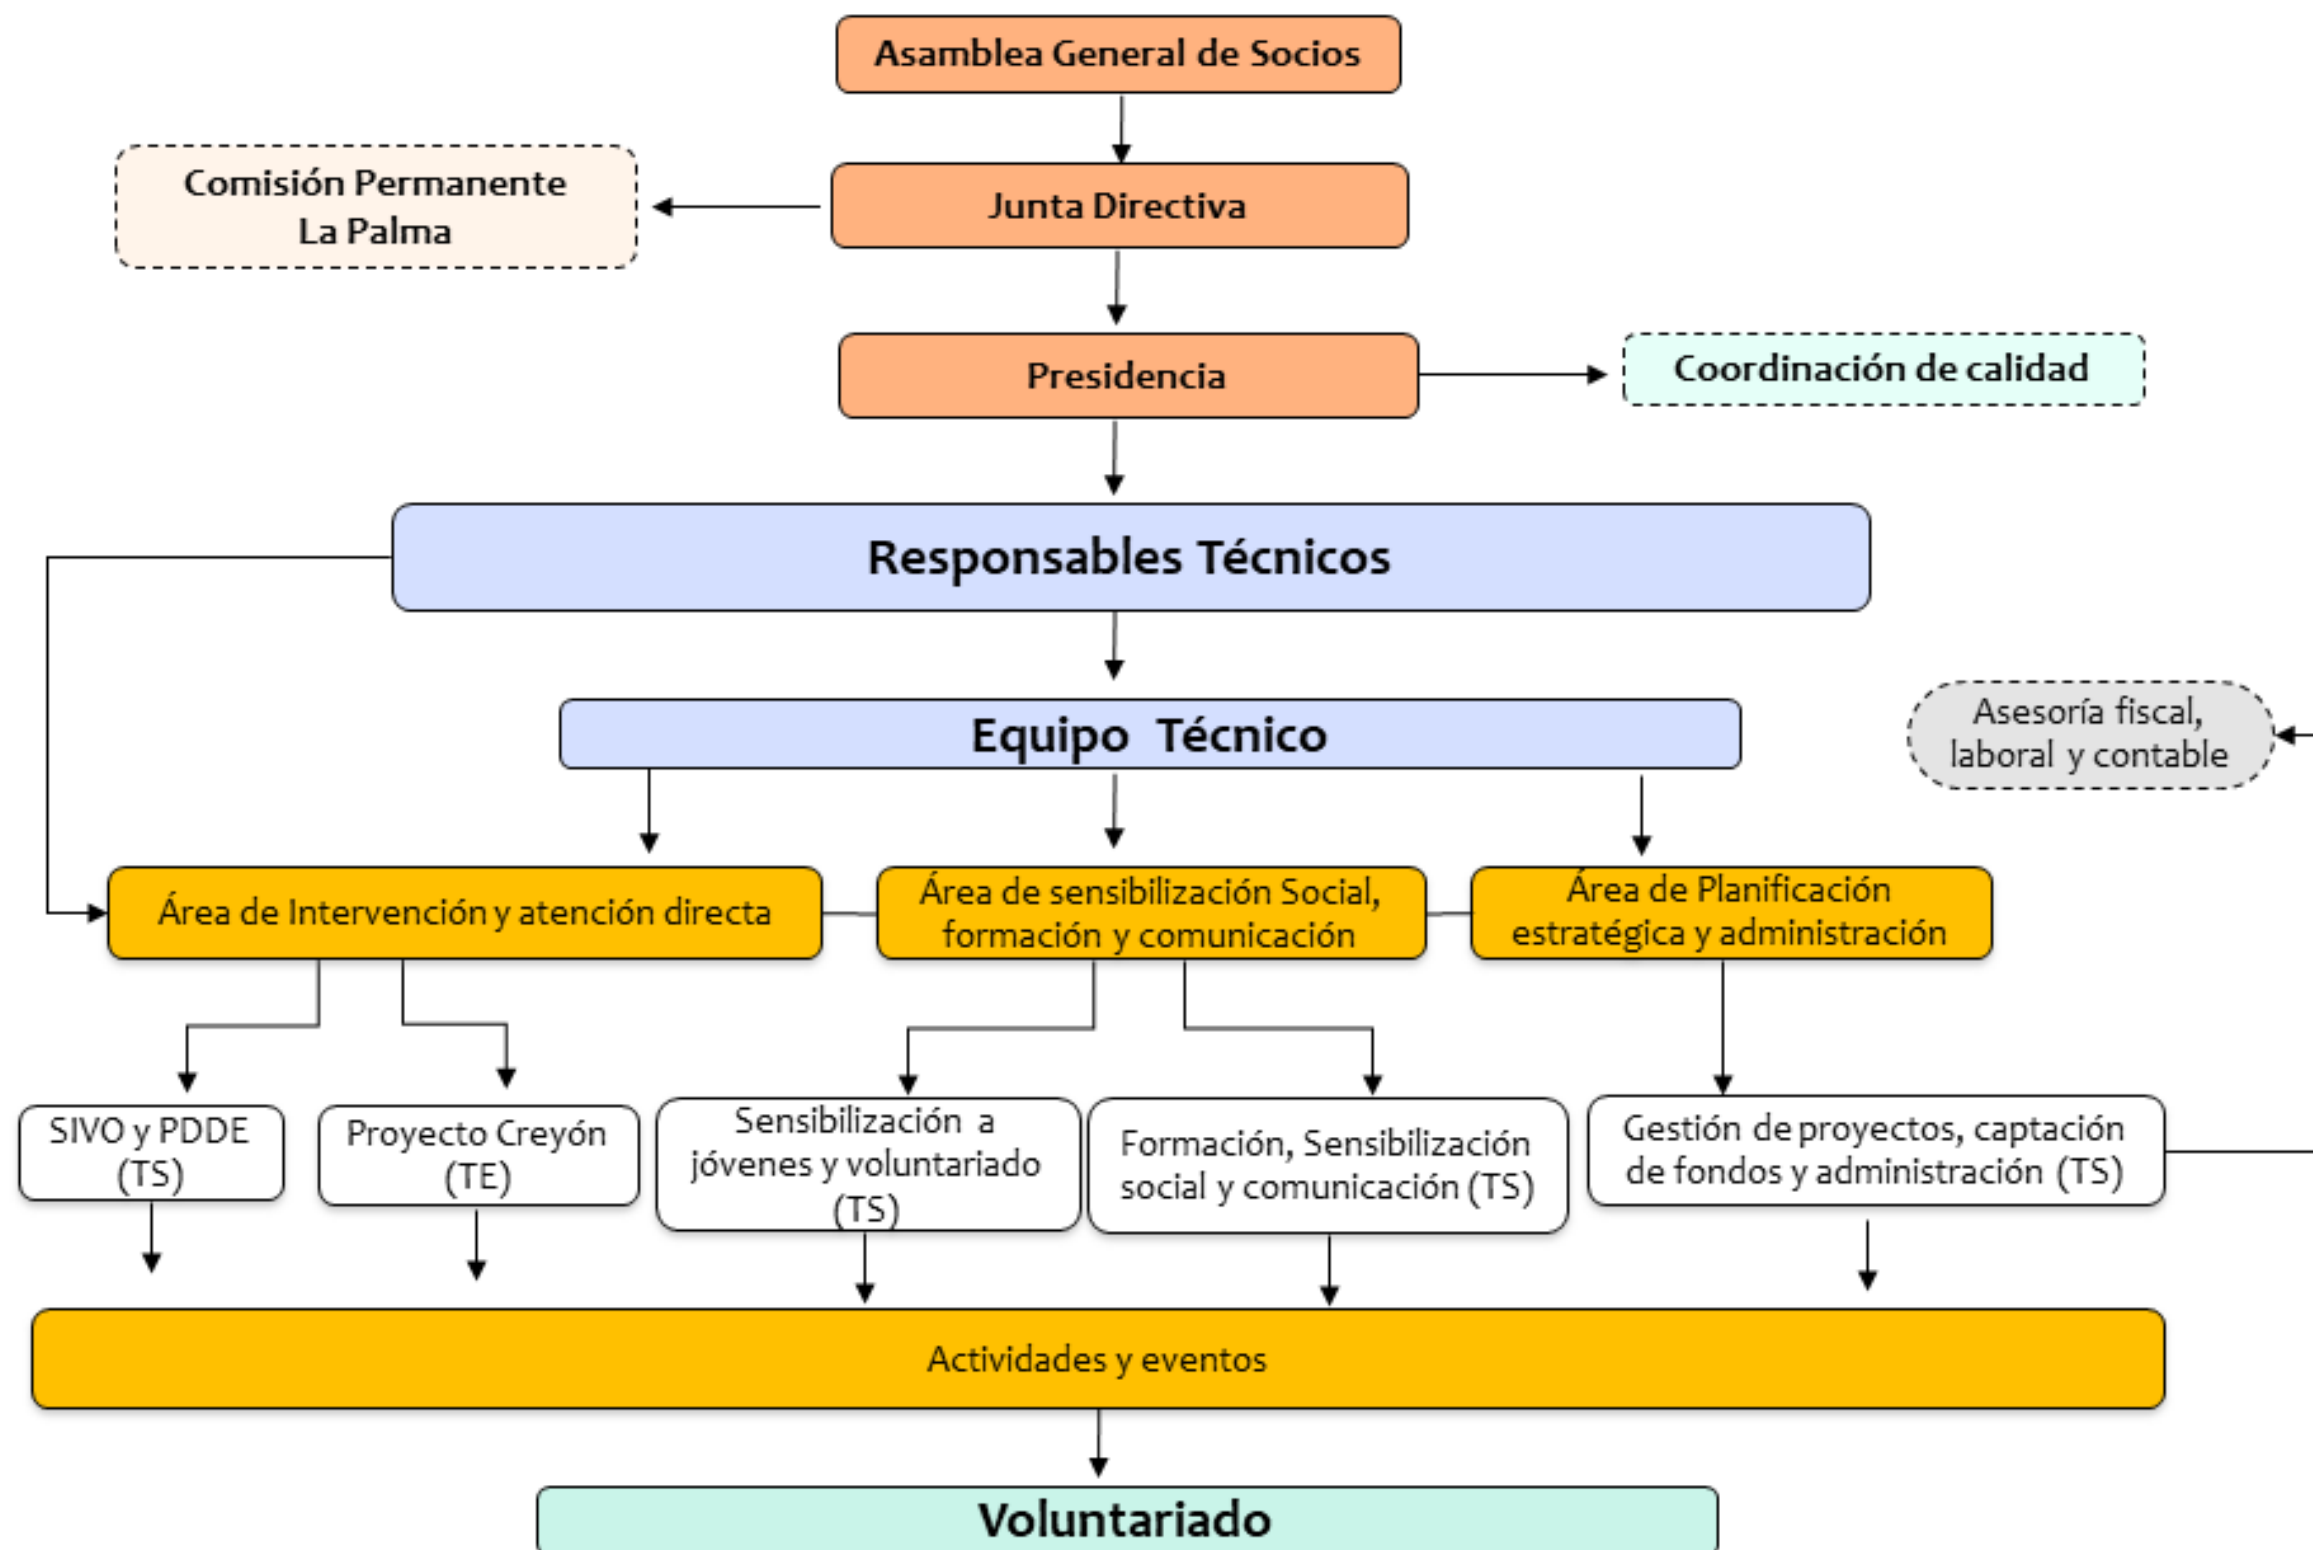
Asamblea General de Socios

Comisión Permanente La Palma

Junta Directiva

Presidencia

Coordinación de calidad

Responsables Técnicos

Equipo Técnico

Asesoría fiscal, laboral y contable

Área de Intervención y atención directa

Área de sensibilización Social, formación y comunicación

Área de Planificación estratégica y administración

SIVO y PDDE (TS)

Proyecto Creyón (TE)

Sensibilización a jóvenes y voluntariado (TS)

Formación, Sensibilización social y comunicación (TS)

Gestión de proyectos, captación de fondos y administración (TS)

Actividades y eventos

Voluntariado